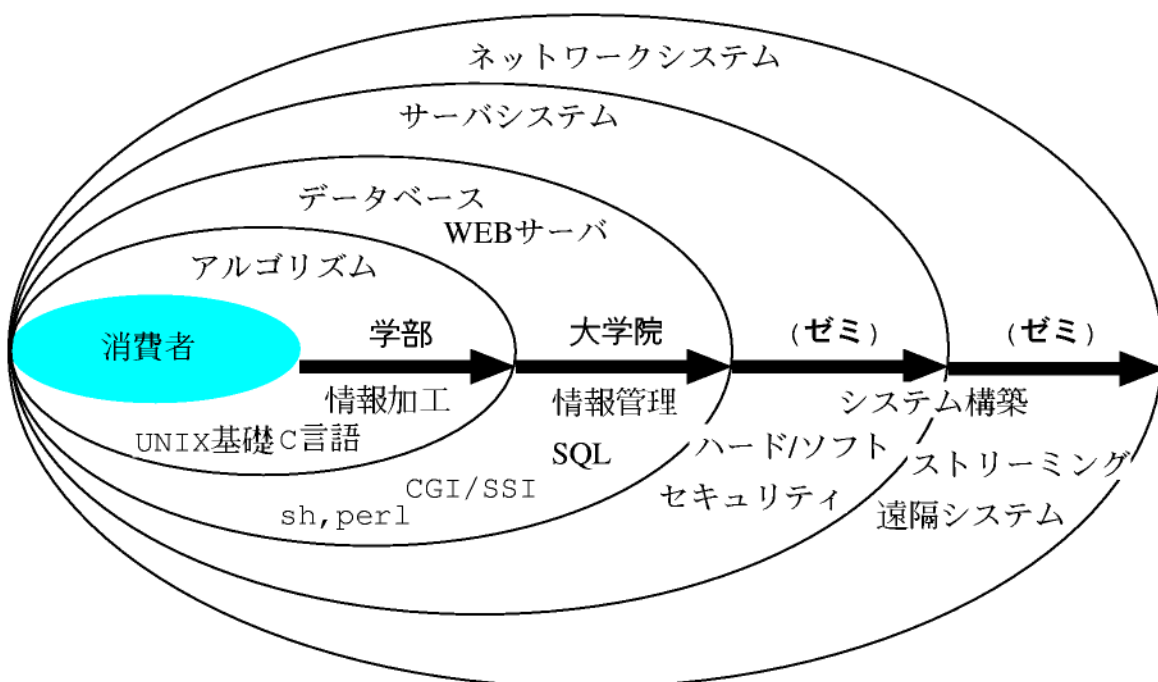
ネットワークシステム

サーバシステム

データベース
WEBサーバ

アルゴリズム

消費者

学部

情報加工

UNIX基礎C言語

大学院

情報管理

SQL

CGI/SSI

sh,perl

（ゼミ）

ハード/ソフト

セキュリティ

（ゼミ）

システム構築

ストリーミング

遠隔システム